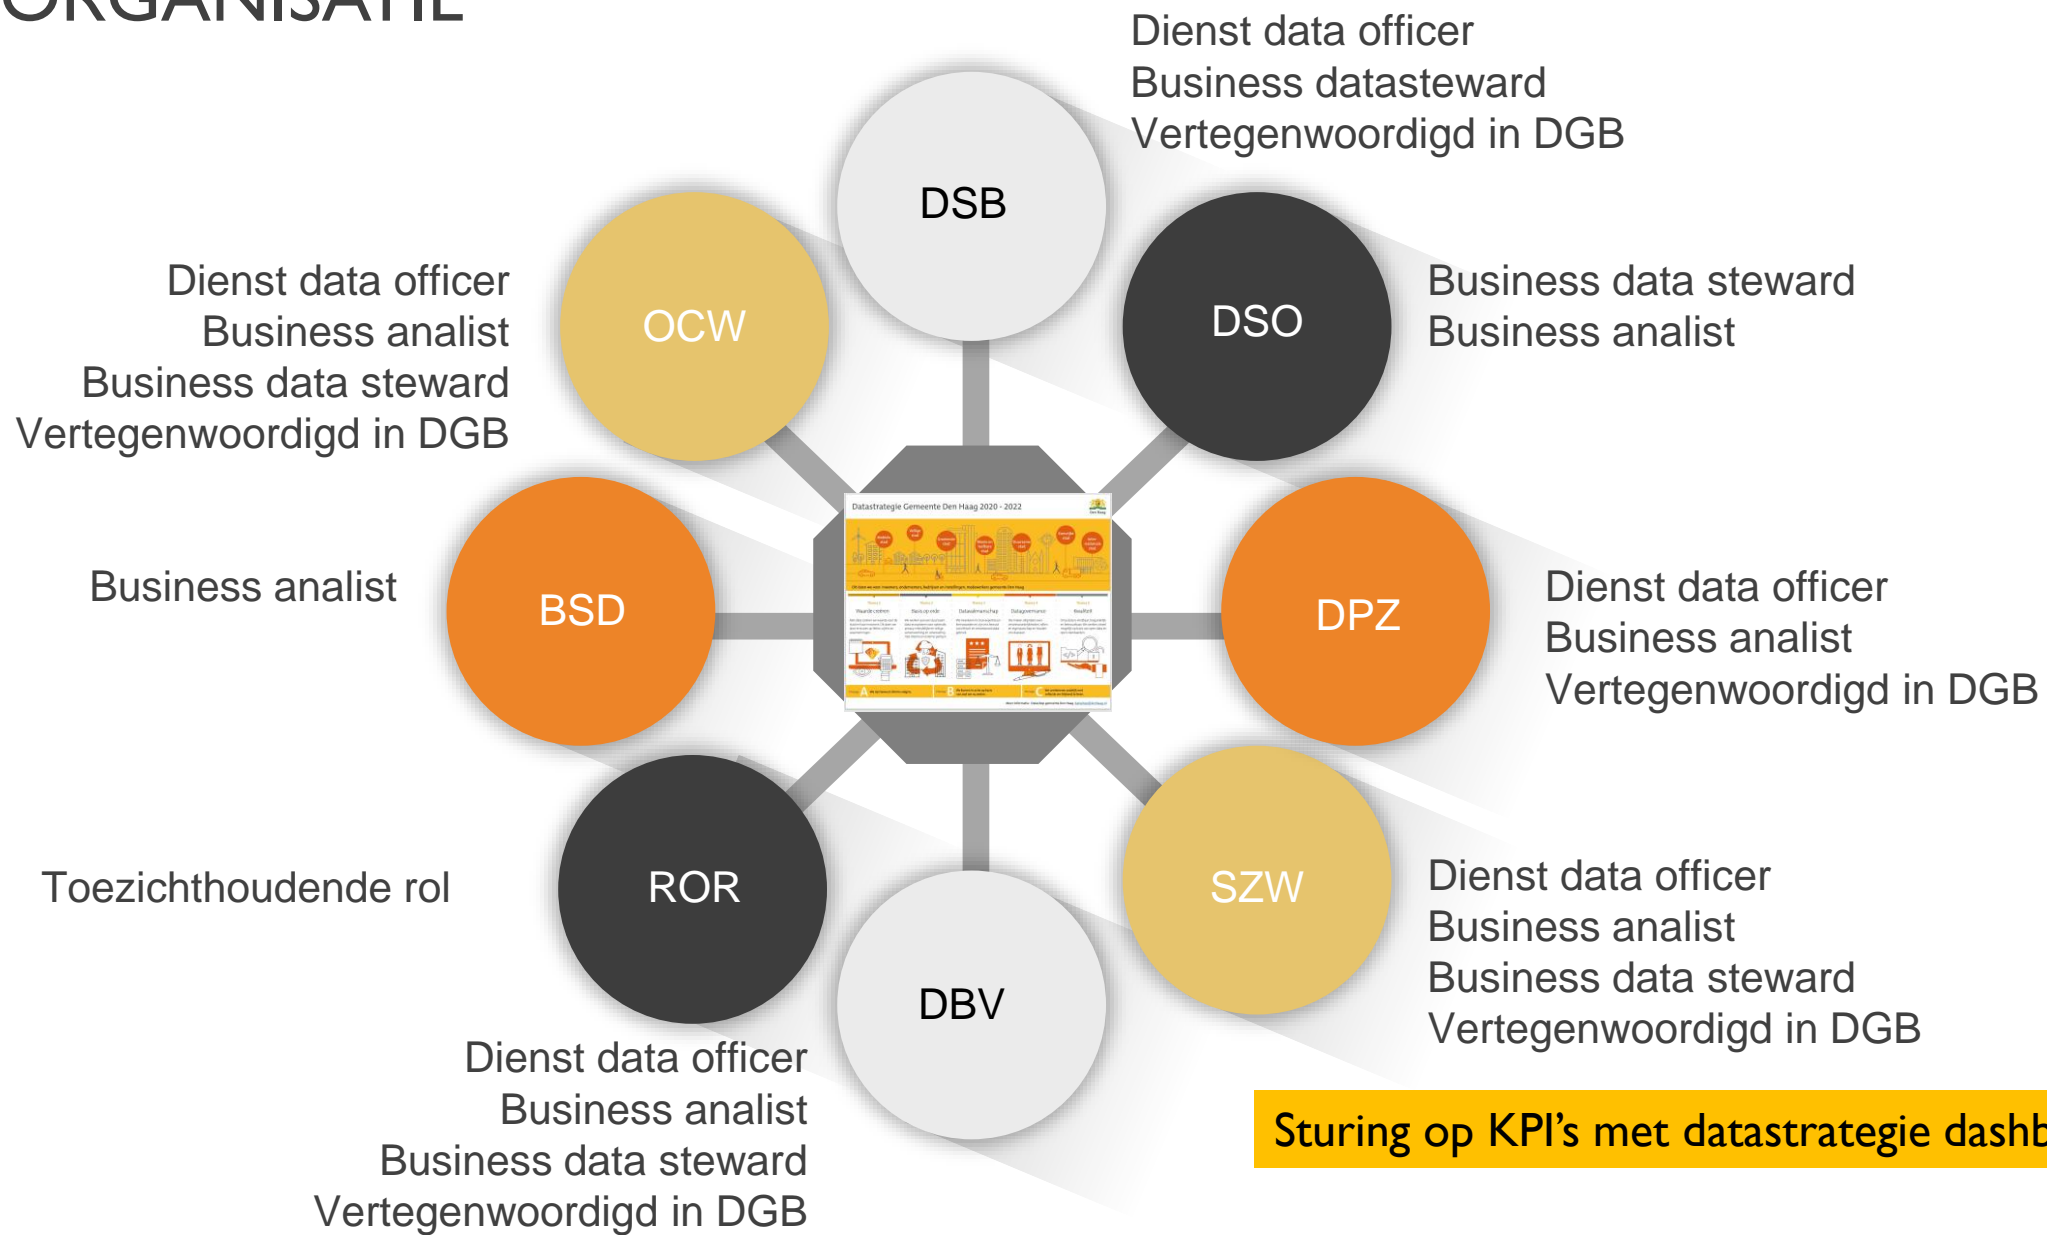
ORGANISATIE

Dienst data officer
Business datasteward
Vertegenwoordigd in DGB

DSB

Dienst data officer
Business analist
Business data steward
Vertegenwoordigd in DGB

OCW

DSO

Business data steward
Business analist

Datastrategie Gemeente Den Haag 2020 - 2022

Business analist

BSD

DPZ

Dienst data officer
Business analist
Vertegenwoordigd in DGB

Toezichthoudende rol

ROR

SZW

Dienst data officer
Business analist
Business data steward
Vertegenwoordigd in DGB

DBV

Dienst data officer
Business analist
Business data steward
Vertegenwoordigd in DGB

Sturing op KPI's met datastrategie dashb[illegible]